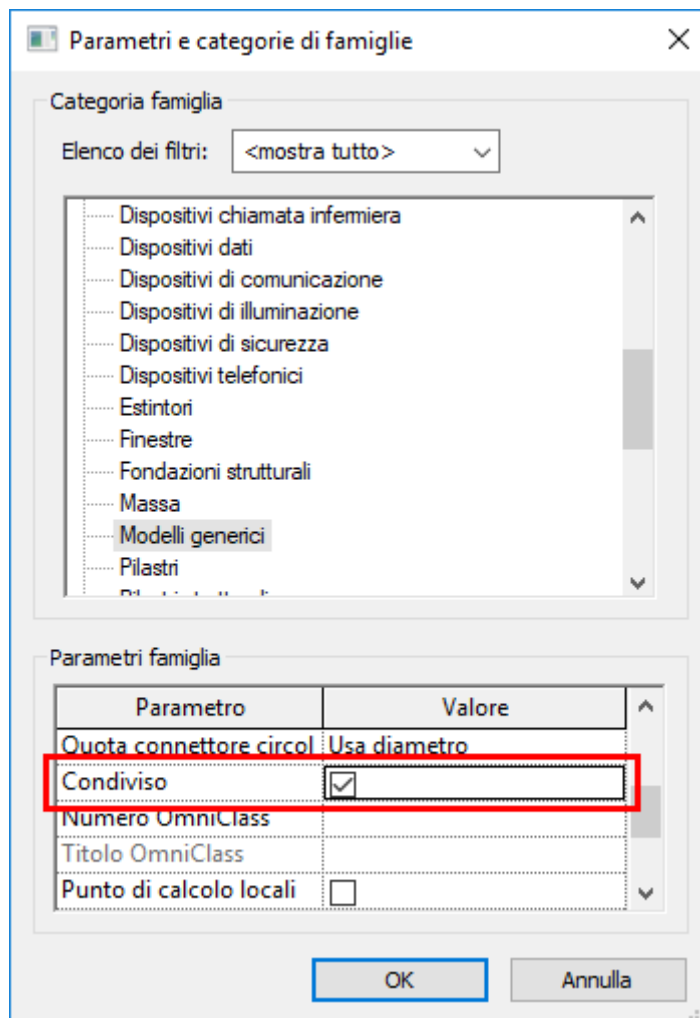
Parametri e categorie di famiglie

Categoria famiglia

Elenco dei filtri: <mostra tutto>

Dispositivi chiamata infermiera
Dispositivi dati
Dispositivi di comunicazione
Dispositivi di illuminazione
Dispositivi di sicurezza
Dispositivi telefonici
Estintori
Finestre
Fondazioni strutturali
Massa
Modelli generici
Pilastri
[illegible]

Parametri famiglia

| Parametro | Valore |
|---|---|
| Quota connettore circol | Usa diametro |
| Condiviso | ☑ |
| Numero OmniClass | |
| Titolo OmniClass | |
| Punto di calcolo locali | ☐ |

OK
Annulla